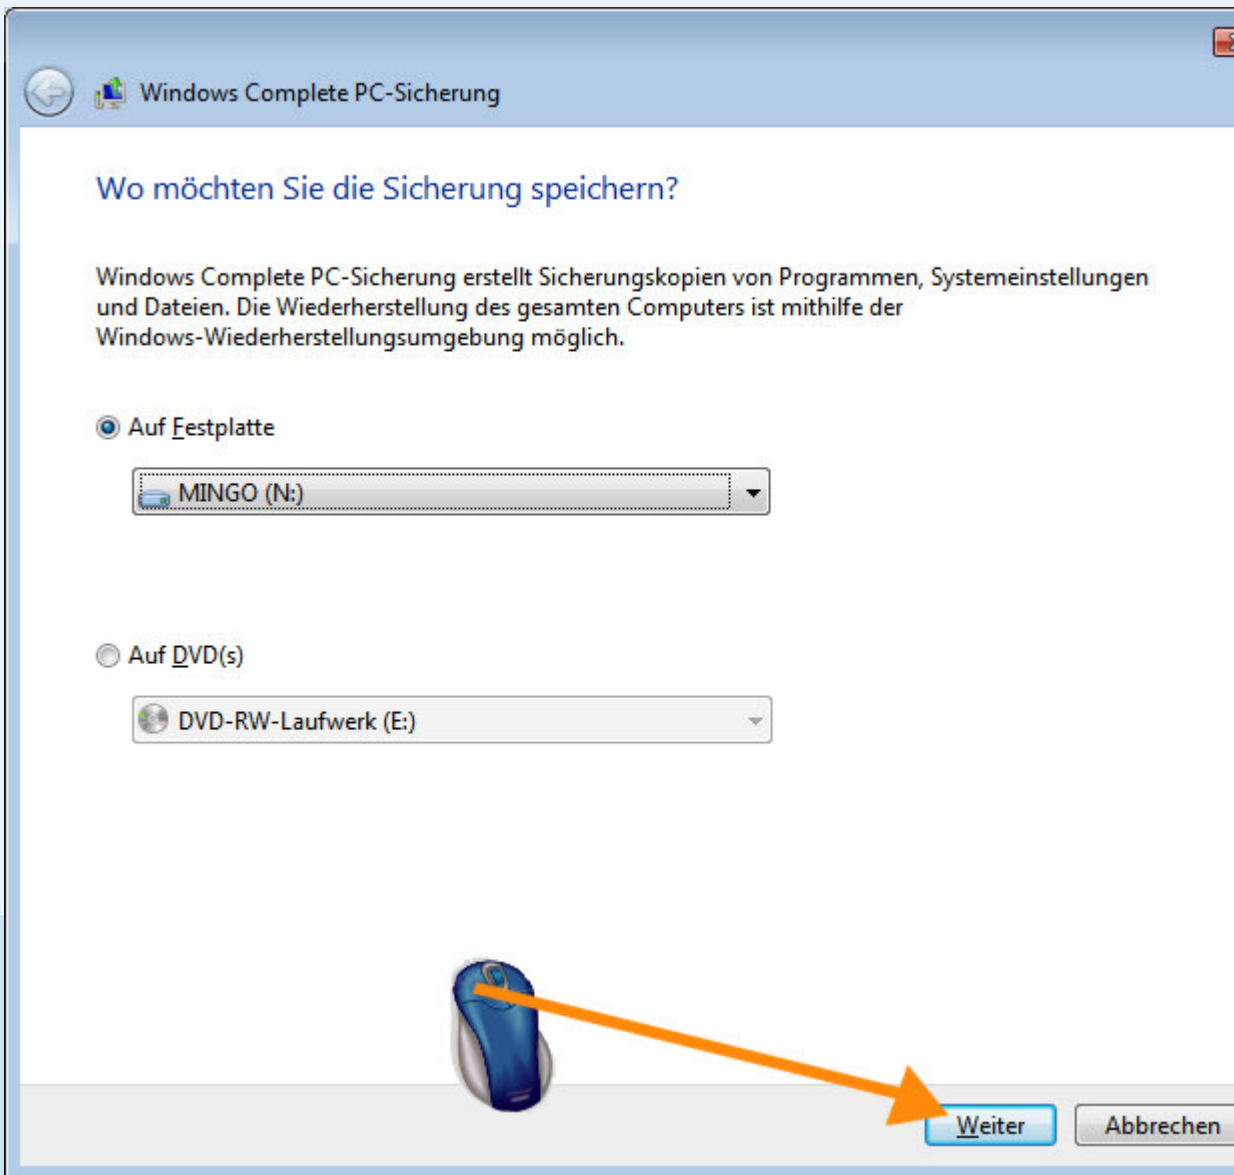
Windows Complete PC-Sicherung

Wo möchten Sie die Sicherung speichern?

Windows Complete PC-Sicherung erstellt Sicherungskopien von Programmen, Systemeinstellungen und Dateien. Die Wiederherstellung des gesamten Computers ist mithilfe der Windows-Wiederherstellungsumgebung möglich.

Auf Festplatte

MINGO (N:)

Auf DVD(s)

DVD-RW-Laufwerk (E:)

Weiter

Abbrechen